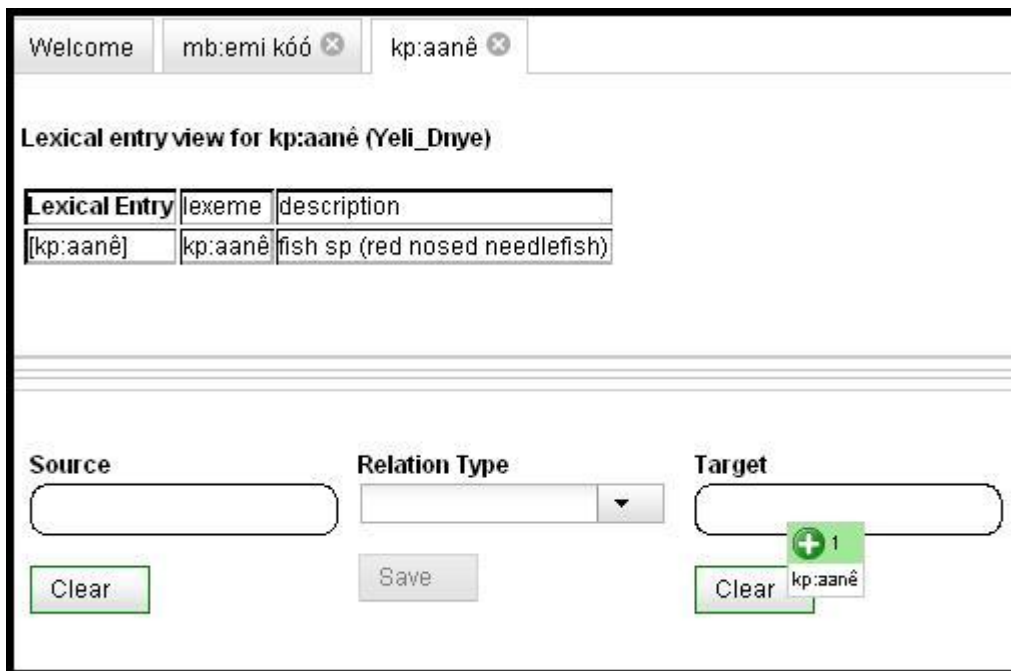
Welcome | mb:emi kóó | kp:aanê

Lexical entry view for kp:aanê (Yeli_Dnye)

| Lexical Entry | lexeme | description |
|---|---|---|
| [kp:aanê] | kp:aanê | fish sp (red nosed needlefish) |

Source

Clear

Relation Type

Save

Target

1
kp:aanê

Clear